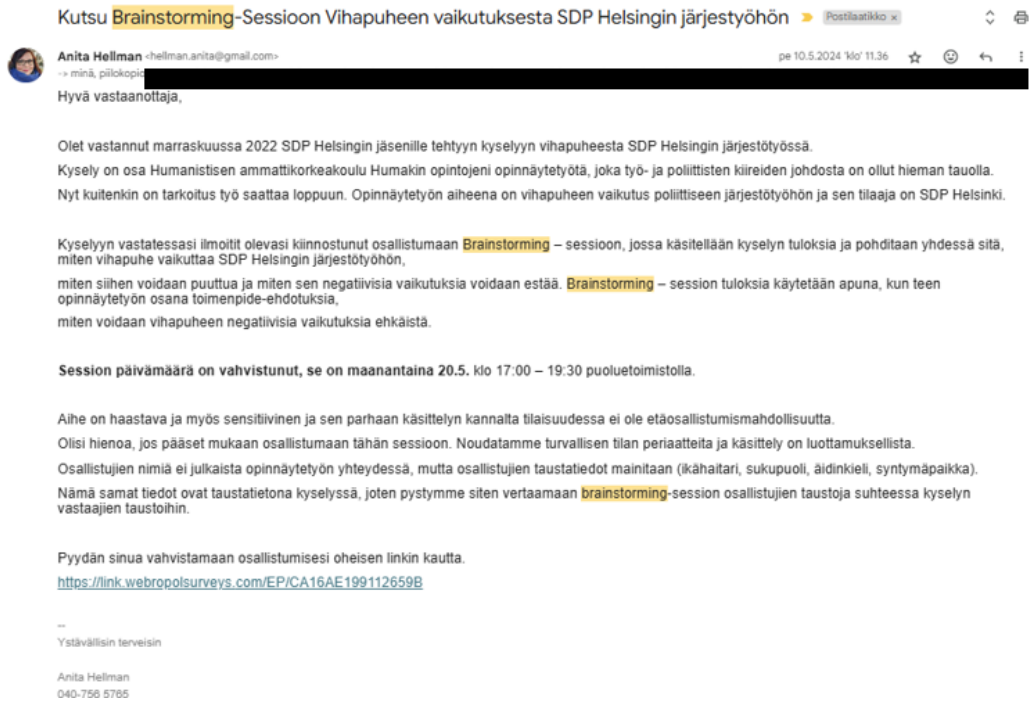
Kutsu Brainstorming-Sessioon Vihapuheen vaikutuksesta SDP Helsingin järjestyöhön Postilaatikko ×

Anita Hellman <hellman.anita@gmail.com> pe 10.5.2024 klo 11.36
-> minä, piilokopio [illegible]

Hyvä vastaanottaja,

Olet vastannut marraskuussa 2022 SDP Helsingin jäsenille tehtyyn kyselyyn vihapuheesta SDP Helsingin järjestötyössä.

Kysely on osa Humanistisen ammattikorkeakoulu Humakin opintojeni opinnäytetyötä, joka työ- ja poliittisten kiireiden johdosta on ollut hieman tauolla.

Nyt kuitenkin on tarkoitus työ saattaa loppuun. Opinnäytetyön aiheena on vihapuheen vaikutus poliittiseen järjestötyöhön ja sen tilaaja on SDP Helsinki.

Kyselyyn vastatessasi ilmoitit olevasi kiinnostunut osallistumaan Brainstorming – sessioon, jossa käsitellään kyselyn tuloksia ja pohditaan yhdessä sitä, miten vihapuhe vaikuttaa SDP Helsingin järjestötyöhön,

miten siihen voidaan puuttua ja miten sen negatiivisia vaikutuksia voidaan estää. Brainstorming – session tuloksia käytetään apuna, kun teen opinnäytetyön osana toimenpide-ehdotuksia,

miten voidaan vihapuheen negatiivisia vaikutuksia ehkäistä.

**Session päivämäärä on vahvistunut, se on maanantaina 20.5.** klo 17:00 – 19:30 puoluetoimistolla.

Aihe on haastava ja myös sensitiivinen ja sen parhaan käsittelyn kannalta tilaisuudessa ei ole etäosallistumismahdollisuutta.

Olisi hienoa, jos pääset mukaan osallistumaan tähän sessioon. Noudatamme turvallisen tilan periaatteita ja käsittely on luottamuksellista.

Osallistujien nimiä ei julkaista opinnäytetyön yhteydessä, mutta osallistujien taustatiedot mainitaan (ikähaitari, sukupuoli, äidinkieli, syntymäpaikka).

Nämä samat tiedot ovat taustatietona kyselyssä, joten pystymme siten vertaamaan brainstorming-session osallistujien taustoja suhteessa kyselyn vastaajien taustoihin.

Pyydän sinua vahvistamaan osallistumisesi oheisen linkin kautta.

https://link.webropolsurveys.com/EP/CA16AE199112659B

--
Ystävällisin terveisin

Anita Hellman
040-756 5765